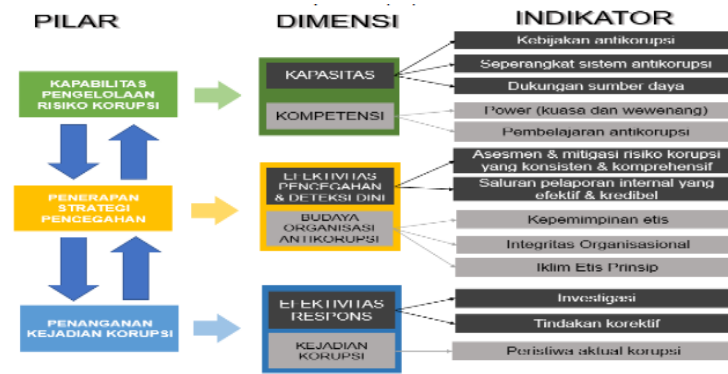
PILAR

DIMENSI

INDIKATOR

KAPABILITAS PENGELOLAAN RISIKO KORUPSI

KAPASITAS

KOMPETENSI

Kebijakan antikorupsi

Seperangkat sistem antikorupsi

Dukungan sumber daya

Power (kuasa dan wewenang)

Pembelajaran antikorupsi

PENERAPAN STRATEGI PENCEGAHAN

EFEKTIVITAS PENCEGAHAN & DETEKSI DINI

BUDAYA ORGANISASI ANTIKORUPSI

Asesmen & mitigasi risiko korupsi yang konsisten & komprehensif

Saluran pelaporan internal yang efektif & kredibel

Kepemimpinan etis

Integritas Organisasional

Iklim Etis Prinsip

PENANGANAN KEJADIAN KORUPSI

EFEKTIVITAS RESPONS

KEJADIAN KORUPSI

Investigasi

Tindakan korektif

Peristiwa aktual korupsi